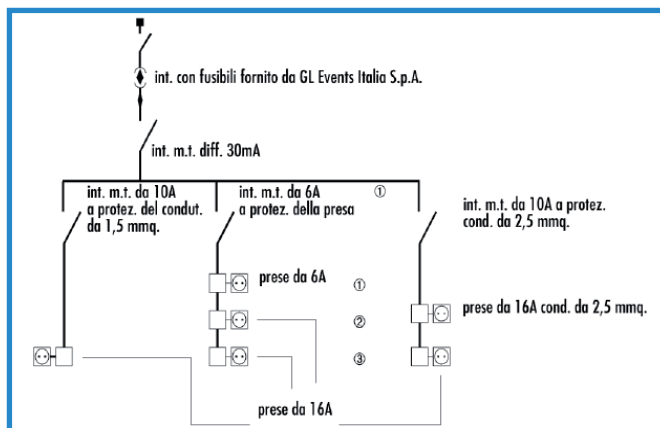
int. con fusibili fornito da GL Events Italia S.p.A.

int. m.t. diff. 30mA

int. m.t. da 10A a protez. del condut. da 1,5 mmq.

int. m.t. da 6A a protez. della presa

①

int. m.t. da 10A a protez. cond. da 2,5 mmq.

prese da 6A

①

②

③

prese da 16A cond. da 2,5 mmq.

prese da 16A